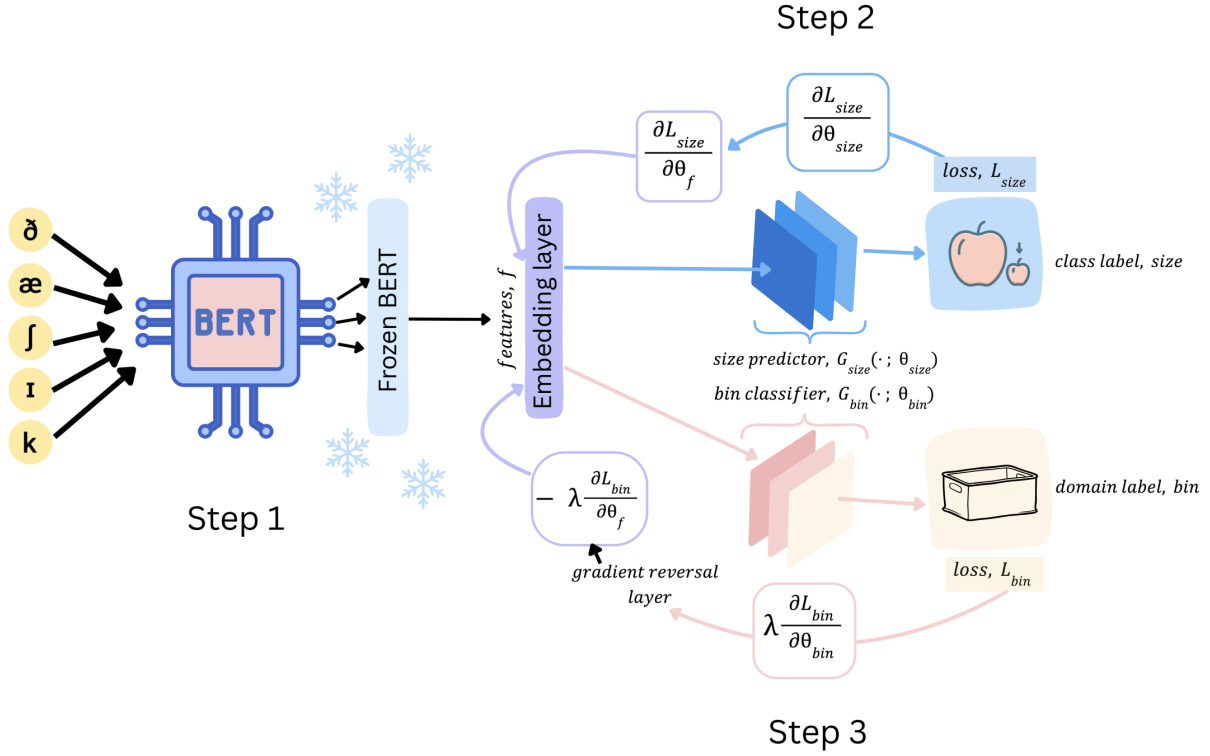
Step 2

$\frac{\partial L_{size}}{\partial \theta_{size}}$

$\frac{\partial L_{size}}{\partial \theta_f}$

loss, $L_{size}$

ð
æ
ʃ
ɪ
k

BERT

Frozen BERT

features, f

Embedding layer

class label, size

size predictor, $G_{size}(\cdot\,;\,\theta_{size})$

bin classifier, $G_{bin}(\cdot\,;\,\theta_{bin})$

$-\lambda\frac{\partial L_{bin}}{\partial \theta_f}$

domain label, bin

Step 1

gradient reversal layer

loss, $L_{bin}$

$\lambda\frac{\partial L_{bin}}{\partial \theta_{bin}}$

Step 3